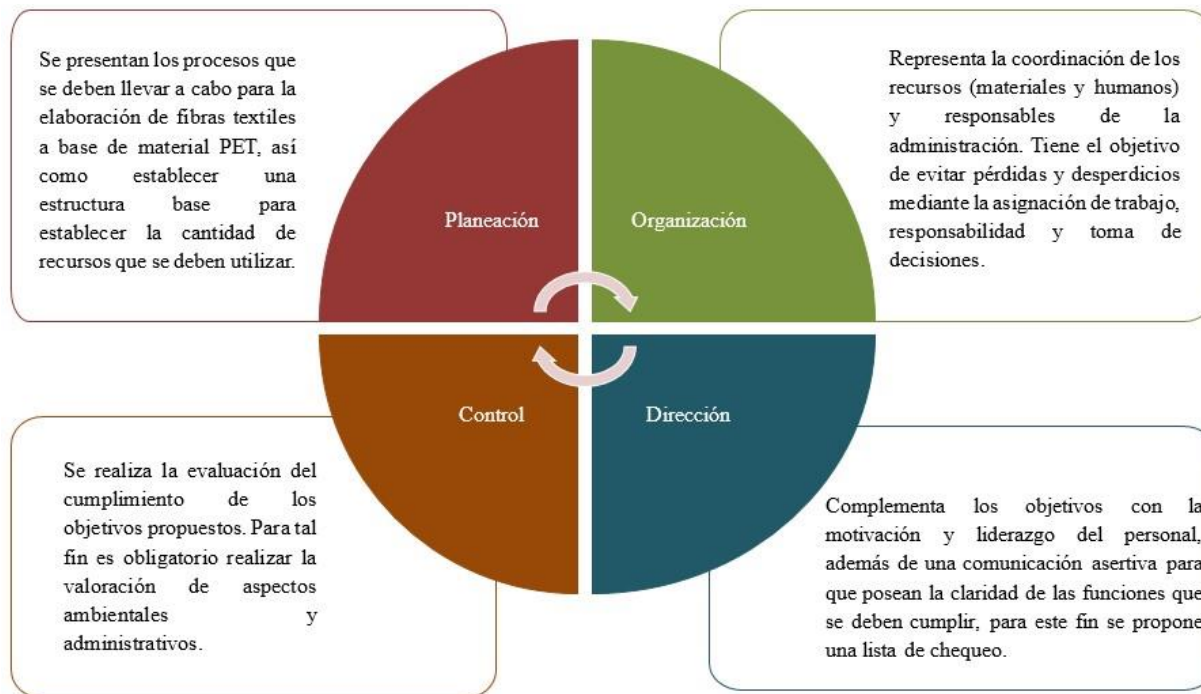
Se presentan los procesos que se deben llevar a cabo para la elaboración de fibras textiles a base de material PET, así como establecer una estructura base para establecer la cantidad de recursos que se deben utilizar.

Planeación

Organización

Representa la coordinación de los recursos (materiales y humanos) y responsables de la administración. Tiene el objetivo de evitar pérdidas y desperdicios mediante la asignación de trabajo, responsabilidad y toma de decisiones.

Control

Dirección

Se realiza la evaluación del cumplimiento de los objetivos propuestos. Para tal fin es obligatorio realizar la valoración de aspectos ambientales y administrativos.

Complementa los objetivos con la motivación y liderazgo del personal, además de una comunicación asertiva para que posean la claridad de las funciones que se deben cumplir, para este fin se propone una lista de chequeo.